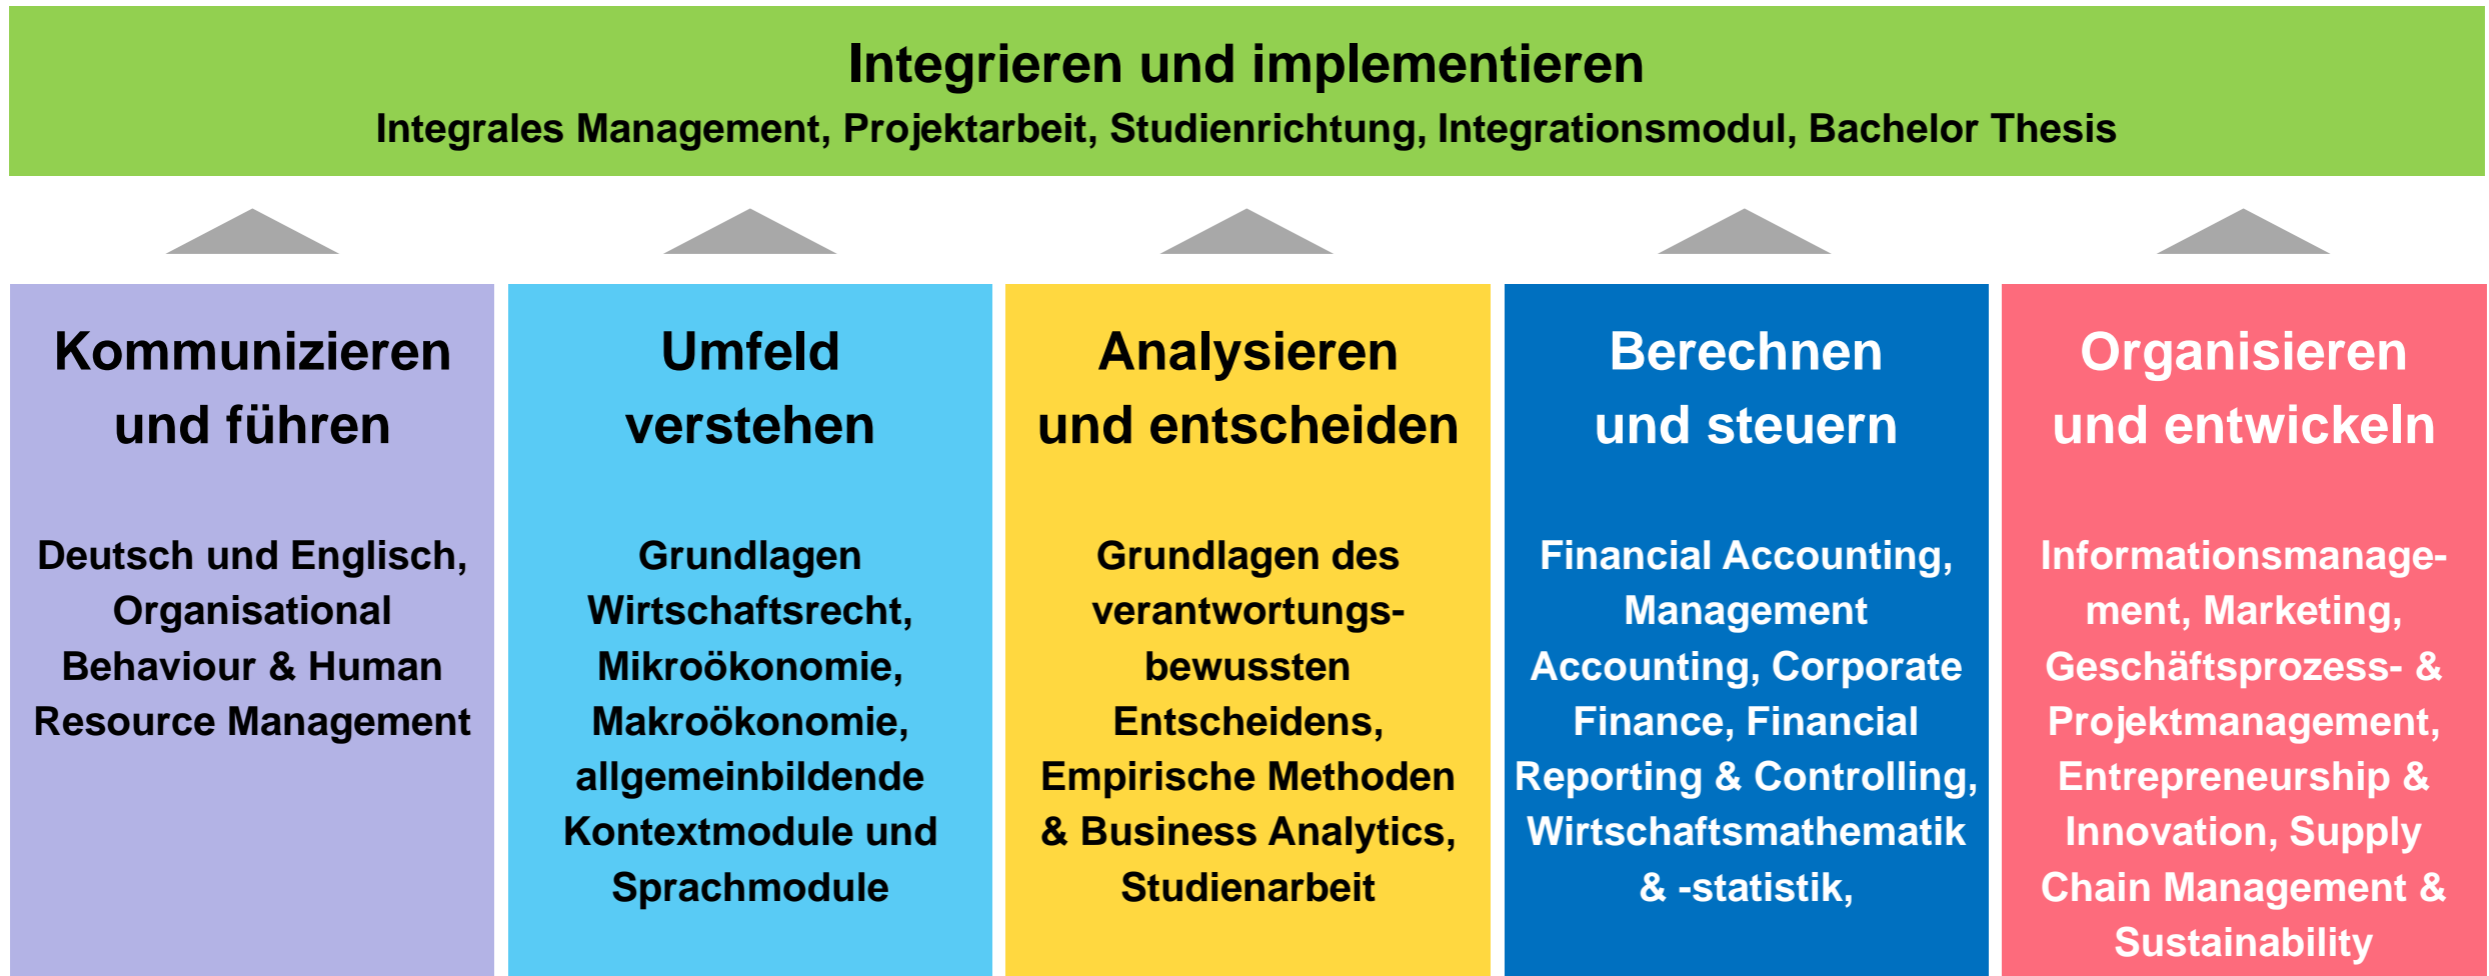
Integrieren und implementieren
Integrales Management, Projektarbeit, Studienrichtung, Integrationsmodul, Bachelor Thesis

Kommunizieren und führen

Deutsch und Englisch, Organisational Behaviour & Human Resource Management

Umfeld verstehen

Grundlagen Wirtschaftsrecht, Mikroökonomie, Makroökonomie, allgemeinbildende Kontextmodule und Sprachmodule

Analysieren und entscheiden

Grundlagen des verantwortungsbewussten Entscheidens, Empirische Methoden & Business Analytics, Studienarbeit

Berechnen und steuern

Financial Accounting, Management Accounting, Corporate Finance, Financial Reporting & Controlling, Wirtschaftsmathematik & -statistik,

Organisieren und entwickeln

Informationsmanagement, Marketing, Geschäftsprozess- & Projektmanagement, Entrepreneurship & Innovation, Supply Chain Management & Sustainability